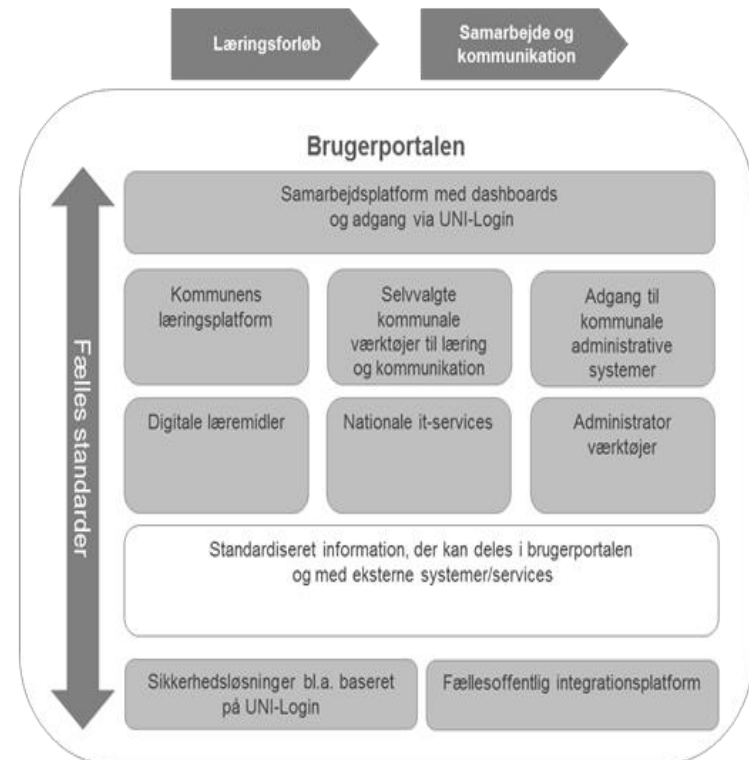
Læringsforløb

Samarbejde og kommunikation

Brugerportalen

Fælles standarder

Samarbejdsplatform med dashboards og adgang via UNI-Login

Kommunens læringsplatform

Selvvalgte kommunale værktøjer til læring og kommunikation

Adgang til kommunale administrative systemer

Digitale læremidler

Nationale it-services

Administrator værktøjer

Standardiseret information, der kan deles i brugerportalen og med eksterne systemer/services

Sikkerhedsløsninger bl.a. baseret på UNI-Login

Fællesoffentlig integrationsplatform